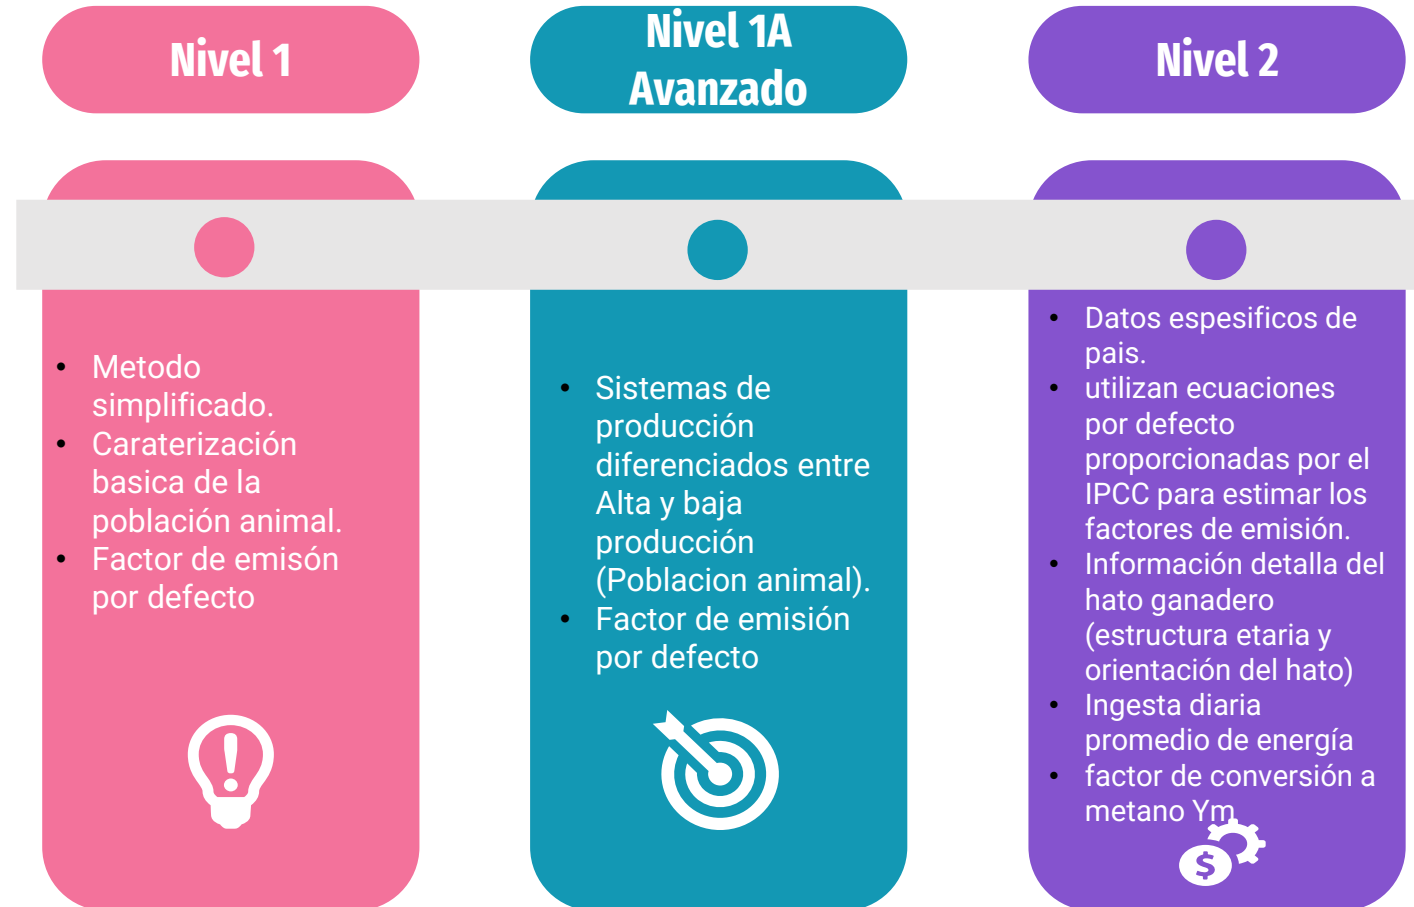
Nivel 1

Nivel 1A Avanzado

Nivel 2

- Metodo simplificado.
- Caraterización basica de la población animal.
- Factor de emisón por defecto

- Sistemas de producción diferenciados entre Alta y baja producción (Poblacion animal).
- Factor de emisión por defecto

- Datos espesificos de pais.
- utilizan ecuaciones por defecto proporcionadas por el IPCC para estimar los factores de emisión.
- Información detalla del hato ganadero (estructura etaria y orientación del hato)
- Ingesta diaria promedio de energía
- factor de conversión a metano Ym

$